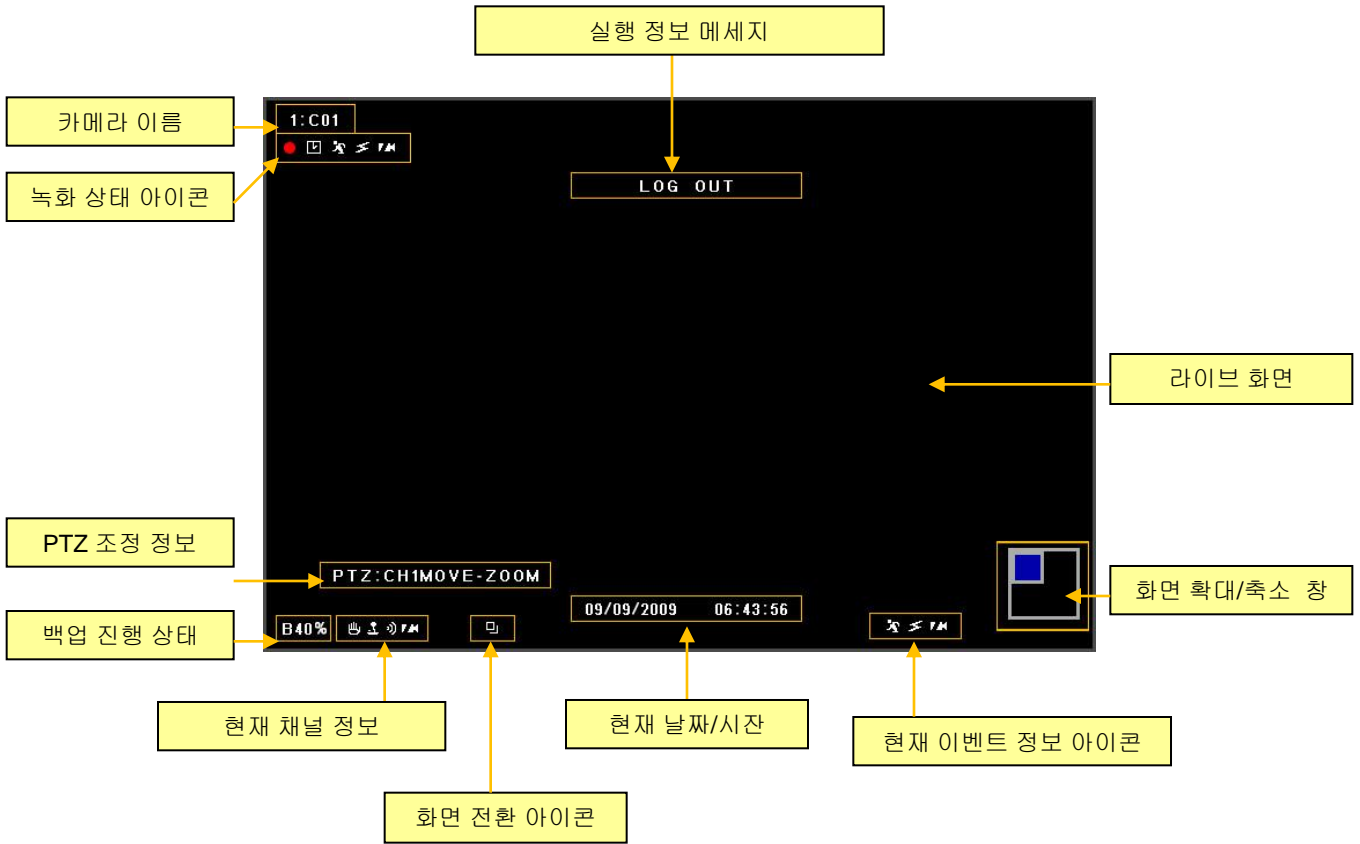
실행 정보 메세지

카메라 이름

1:C01

녹화 상태 아이콘

LOG OUT

라이브 화면

PTZ 조정 정보

PTZ:CH1MOVE-ZOOM

화면 확대/축소 창

백업 진행 상태

B40%

09/09/2009 06:43:56

현재 채널 정보

현재 날짜/시잔

현재 이벤트 정보 아이콘

화면 전환 아이콘